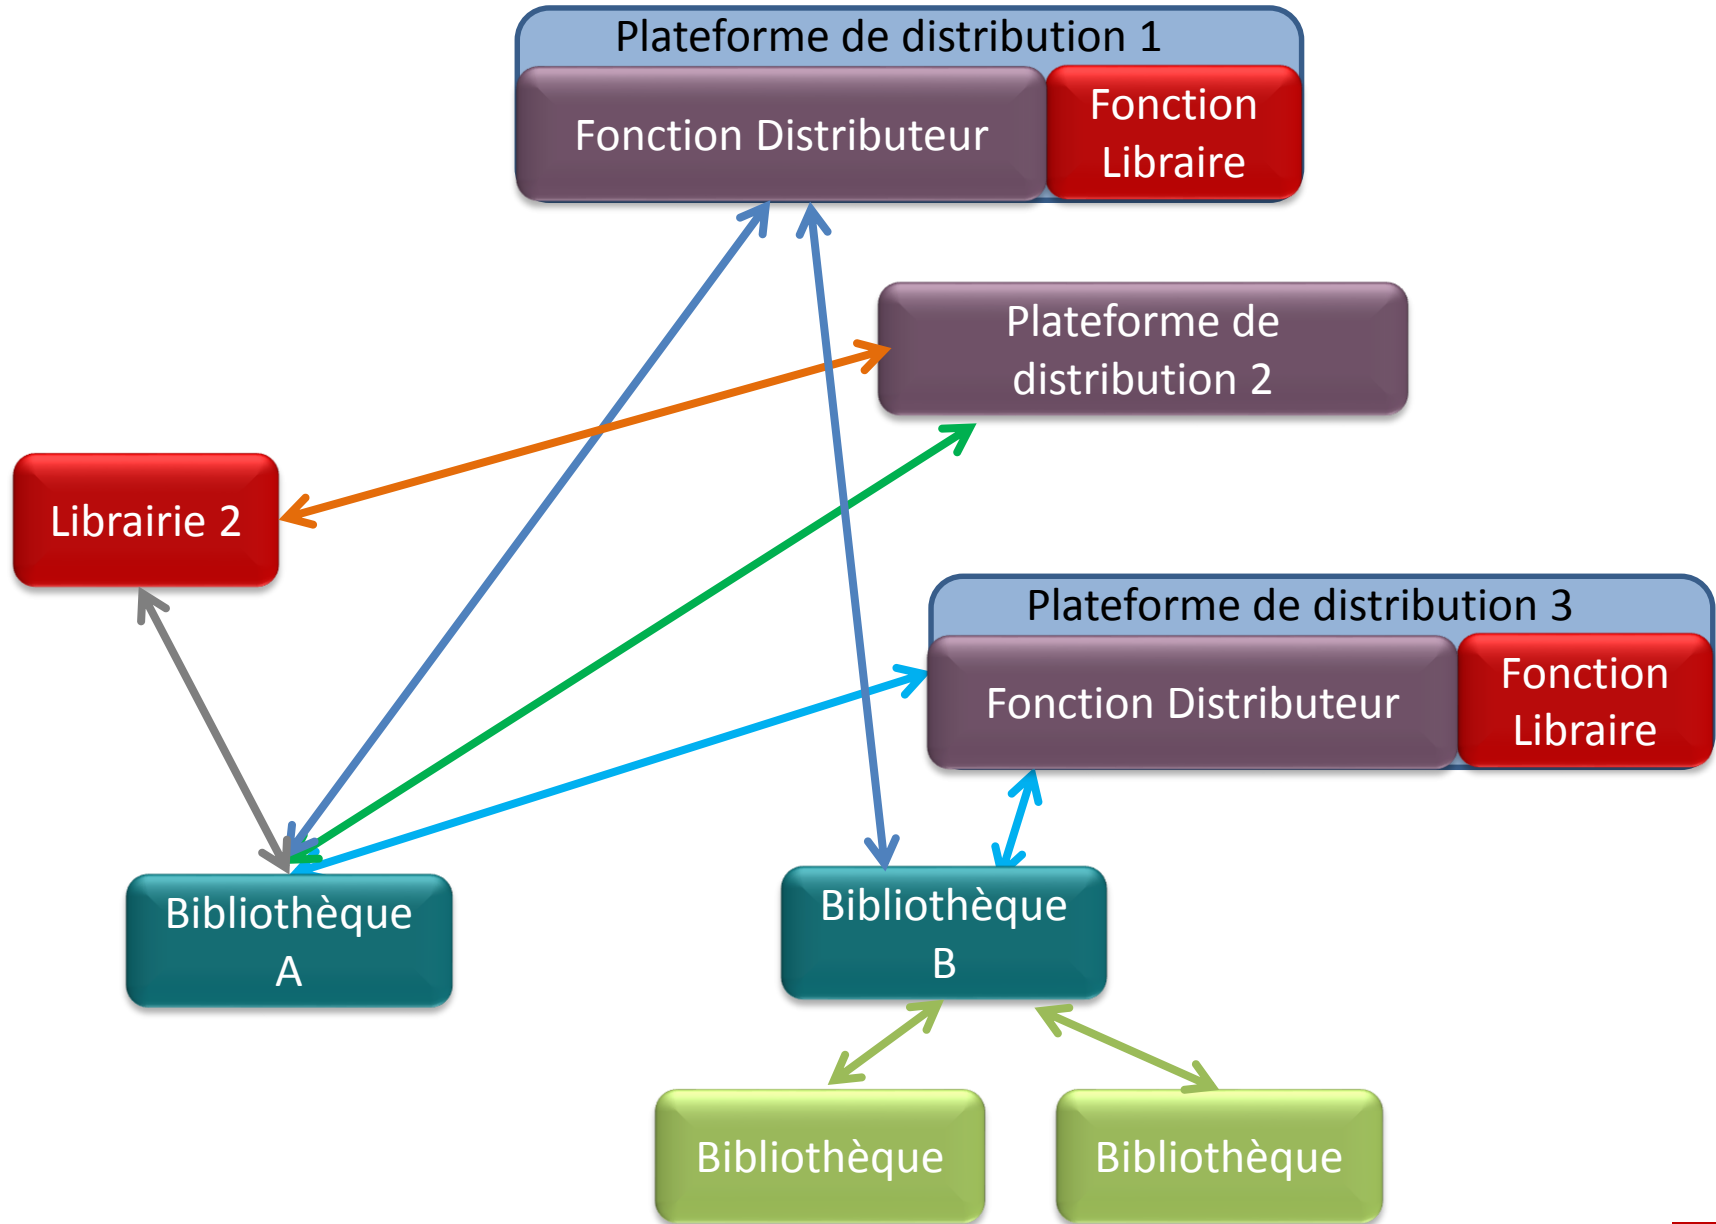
Plateforme de distribution 1

Fonction Distributeur

Fonction Libraire

Plateforme de distribution 2

Librairie 2

Plateforme de distribution 3

Fonction Distributeur

Fonction Libraire

Bibliothèque A

Bibliothèque B

Bibliothèque

Bibliothèque